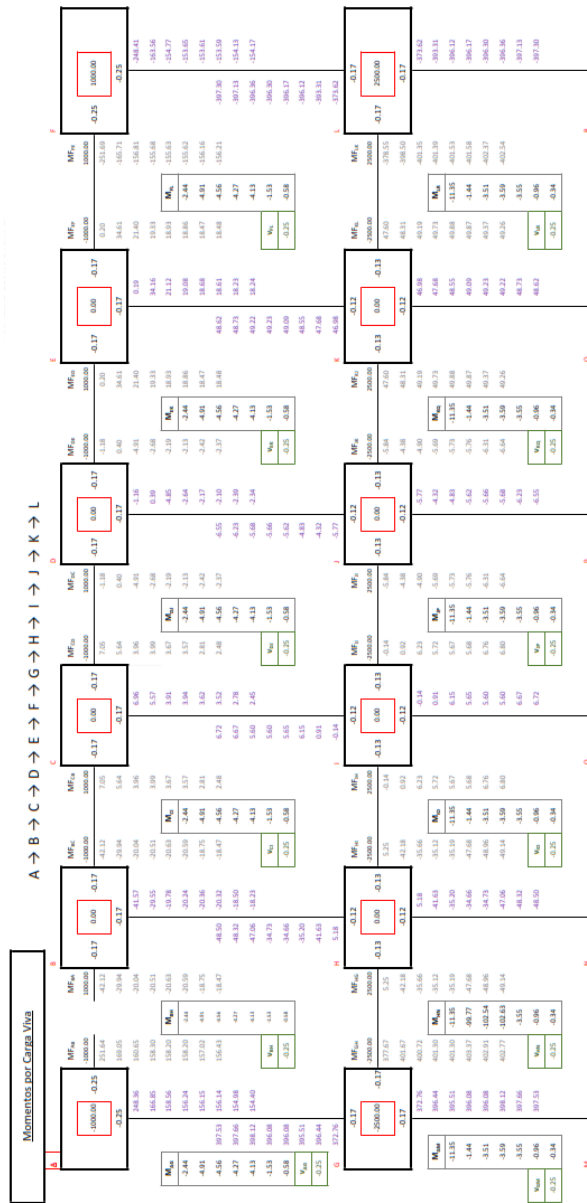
Momentos por Carga Viva

A → B → C → D → E → F → G → H → I → J → K → L

A

B

C

D

E

F

G

H

I

J

K

L

-1000.00

-0.25

-0.25

0.00

-0.17

-0.17

-0.17

0.00

-0.17

-0.17

-0.17

0.00

-0.17

-0.17

-0.17

0.00

-0.17

-0.17

1000.00

-0.25

-0.25

-2500.00

-0.17

-0.17

0.00

-0.12

-0.13

-0.13

0.00

-0.12

-0.13

-0.13

0.00

-0.12

-0.13

-0.13

0.00

-0.12

-0.13

-0.13

2500.00

-0.17

-0.17

| $M_{AB}$ |
|---|
| -2.44 |
| -4.91 |
| -4.56 |
| -4.27 |
| -4.13 |
| -1.53 |
| -0.58 |
| $V_{AB}$ |
| -0.25 |

| $M_{BA}$ |
|---|
| -2.44 |
| -4.91 |
| -4.56 |
| -4.27 |
| -4.13 |
| -1.53 |
| -0.58 |
| $V_{BA}$ |
| -0.25 |

| $M_{CB}$ |
|---|
| -2.44 |
| -4.91 |
| -4.56 |
| -4.27 |
| -4.13 |
| -1.53 |
| -0.58 |
| $V_{CB}$ |
| -0.25 |

| $M_{DC}$ |
|---|
| -2.44 |
| -4.91 |
| -4.56 |
| -4.27 |
| -4.13 |
| -1.53 |
| -0.58 |
| $V_{DC}$ |
| -0.25 |

| $M_{ED}$ |
|---|
| -2.44 |
| -4.91 |
| -4.56 |
| -4.27 |
| -4.13 |
| -1.53 |
| -0.58 |
| $V_{ED}$ |
| -0.25 |

| $M_{FE}$ |
|---|
| -2.44 |
| -4.91 |
| -4.56 |
| -4.27 |
| -4.13 |
| -1.53 |
| -0.58 |
| $V_{FE}$ |
| -0.25 |

| $M_{GH}$ |
|---|
| -11.35 |
| -1.44 |
| -3.51 |
| -3.59 |
| -3.55 |
| -0.96 |
| -0.34 |
| $V_{GH}$ |
| -0.25 |

| $M_{HG}$ |
|---|
| -11.35 |
| -1.44 |
| -3.51 |
| -3.59 |
| -3.55 |
| -0.96 |
| -0.34 |
| $V_{HG}$ |
| -0.25 |

| $M_{IH}$ |
|---|
| -11.35 |
| -1.44 |
| -3.51 |
| -3.59 |
| -3.55 |
| -0.96 |
| -0.34 |
| $V_{IH}$ |
| -0.25 |

| $M_{JI}$ |
|---|
| -11.35 |
| -1.44 |
| -3.51 |
| -3.59 |
| -3.55 |
| -0.96 |
| -0.34 |
| $V_{JI}$ |
| -0.25 |

| $M_{KJ}$ |
|---|
| -11.35 |
| -1.44 |
| -3.51 |
| -3.59 |
| -3.55 |
| -0.96 |
| -0.34 |
| $V_{KJ}$ |
| -0.25 |

| $M_{LK}$ |
|---|
| -11.35 |
| -1.44 |
| -3.51 |
| -3.59 |
| -3.55 |
| -0.96 |
| -0.34 |
| $V_{LK}$ |
| -0.25 |

$MF_{AB}$ -1000.00 | $MF_{BA}$ 1000.00 | $MF_{BC}$ -1000.00 | $MF_{CB}$ 1000.00 | $MF_{CD}$ -1000.00 | $MF_{DC}$ 1000.00 | $MF_{DE}$ -1000.00 | $MF_{ED}$ 1000.00 | $MF_{EF}$ -1000.00 | $MF_{FE}$ 1000.00

$MF_{GH}$ -2500.00 | $MF_{HG}$ 2500.00 | $MF_{HI}$ -2500.00 | $MF_{IH}$ 2500.00 | $MF_{IJ}$ -2500.00 | $MF_{JI}$ 2500.00 | $MF_{JK}$ -2500.00 | $MF_{KJ}$ 2500.00 | $MF_{KL}$ -2500.00 | $MF_{LK}$ 2500.00

248.36
166.85
158.56
156.24
156.15
397.53
397.66
398.12
396.08
396.08
395.51
396.44
372.76

251.64 -42.12
160.65 -29.94
158.30 -20.51
158.20 -20.63
157.02 -20.59
156.43 -18.75
-18.47

-41.57
-29.55
-19.78
-20.24
-20.36
-20.32
-48.50
-48.32
-47.06
-34.73
-34.66
-35.20
-41.63
5.18

7.05
5.64
3.96
3.99
3.67
3.57
2.81
2.48

6.96
5.57
3.91
3.94
3.62
3.52
6.72
6.67
2.78
2.45
5.60
5.65
6.15
0.91
-0.14

-3.18
0.40
-4.91
-2.68
-2.19
-2.13
-2.42
-2.37

-3.16
0.38
-4.85
-2.64
-2.17
-2.10
-6.55
-6.23
-2.39
-2.34
-5.68
-5.66
-5.62
-4.83
-4.32
-3.77

0.20
34.61
21.40
19.33
18.86
18.47
18.48

0.19
34.16
21.12
19.08
18.68
18.61
48.62
48.73
18.23
18.24
49.22
49.23
49.09
48.55
47.68
46.98

-251.69
-165.71
-156.81
-155.68
-155.63
-155.62
-156.16
-156.21

-248.41
-163.56
-154.77
-153.65
-153.61
-153.59
-397.30
-397.13
-154.13
-154.17
-396.30
-396.36
-396.17
-396.12
-393.31
-373.62

377.67 5.25
401.67 -42.19
400.72 -35.66
401.30 -35.12
403.37 -35.19
402.91 -47.68
402.77 -48.96
-49.14

-0.14
0.92
6.23
5.72
5.67
5.68
6.76
6.80

-5.84
-4.38
-4.90
-5.60
-5.73
-5.76
-6.31
-6.64

47.60
48.31
49.19
49.73
49.88
49.87
49.37
49.26

-376.55
-398.50
-401.35
-401.39
-401.53
-401.58
-402.37
-402.54